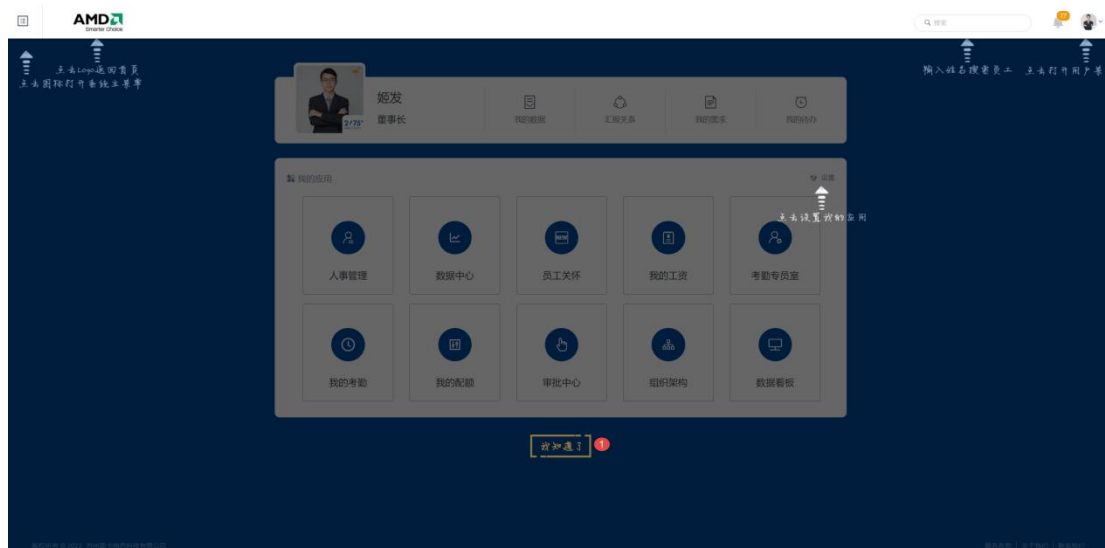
AMD
Smarter Choice

搜索

点击Logo返回首页
点击图标打开系统菜单

输入姓名搜索员工 点击打开用户菜

姬发
董事长

我的数据
汇报关系
我的需求
我的待办

我的应用
设置

点击设置我的应用

人事管理
数据中心
员工关怀
我的工资
考勤专员室

我的考勤
我的配额
审批中心
组织架构
数据看板

我知道了
1